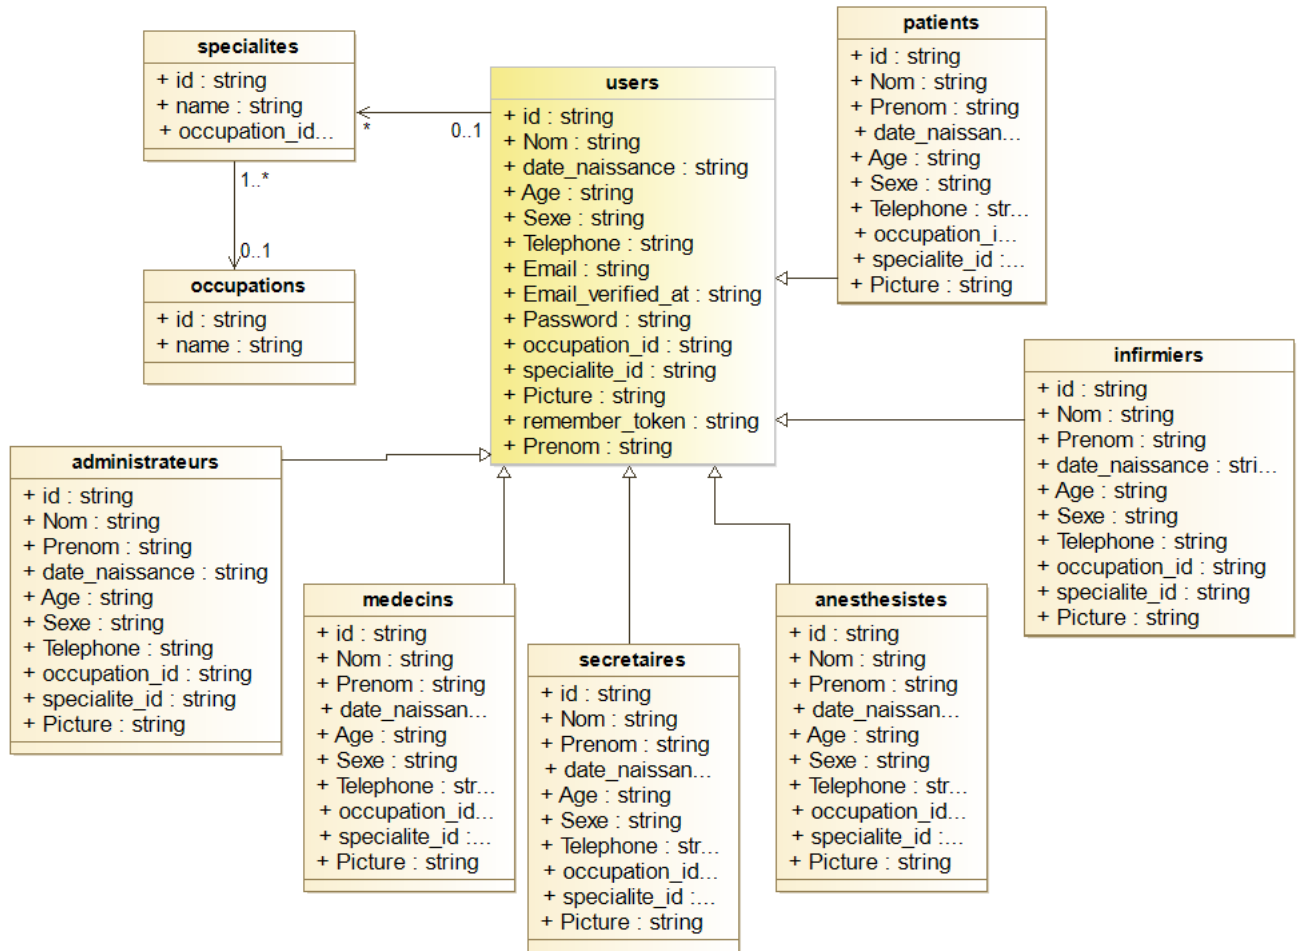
specialites
+ id : string
+ name : string
+ occupation_id...

*

0..1

1..*

0..1

occupations
+ id : string
+ name : string

users
+ id : string
+ Nom : string
+ date_naissance : string
+ Age : string
+ Sexe : string
+ Telephone : string
+ Email : string
+ Email_verified_at : string
+ Password : string
+ occupation_id : string
+ specialite_id : string
+ Picture : string
+ remember_token : string
+ Prenom : string

patients
+ id : string
+ Nom : string
+ Prenom : string
+ date_naissan...
+ Age : string
+ Sexe : string
+ Telephone : str...
+ occupation_i...
+ specialite_id :...
+ Picture : string

infirmiers
+ id : string
+ Nom : string
+ Prenom : string
+ date_naissance : stri...
+ Age : string
+ Sexe : string
+ Telephone : string
+ occupation_id : string
+ specialite_id : string
+ Picture : string

administrateurs
+ id : string
+ Nom : string
+ Prenom : string
+ date_naissance : string
+ Age : string
+ Sexe : string
+ Telephone : string
+ occupation_id : string
+ specialite_id : string
+ Picture : string

medecins
+ id : string
+ Nom : string
+ Prenom : string
+ date_naissan...
+ Age : string
+ Sexe : string
+ Telephone : str...
+ occupation_id...
+ specialite_id :...
+ Picture : string

secretaires
+ id : string
+ Nom : string
+ Prenom : string
+ date_naissan...
+ Age : string
+ Sexe : string
+ Telephone : str...
+ occupation_id...
+ specialite_id :...
+ Picture : string

anesthesistes
+ id : string
+ Nom : string
+ Prenom : string
+ date_naissan...
+ Age : string
+ Sexe : string
+ Telephone : str...
+ occupation_id...
+ specialite_id :...
+ Picture : string